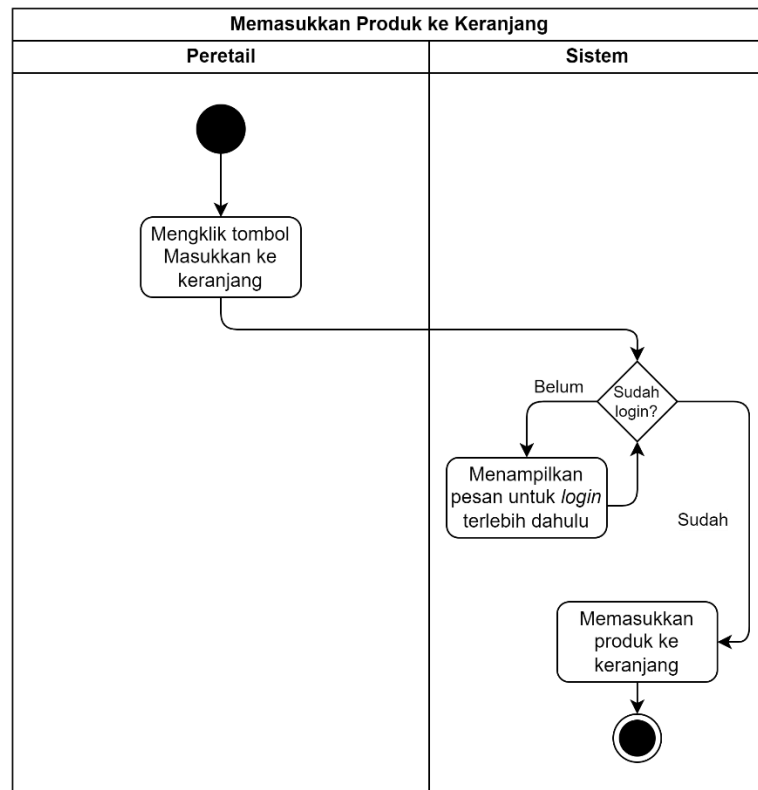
Memasukkan Produk ke Keranjang

| Peretail | Sistem |
|---|---|

Mengklik tombol Masukkan ke keranjang

Belum

Sudah login?

Menampilkan pesan untuk login terlebih dahulu

Sudah

Memasukkan produk ke keranjang